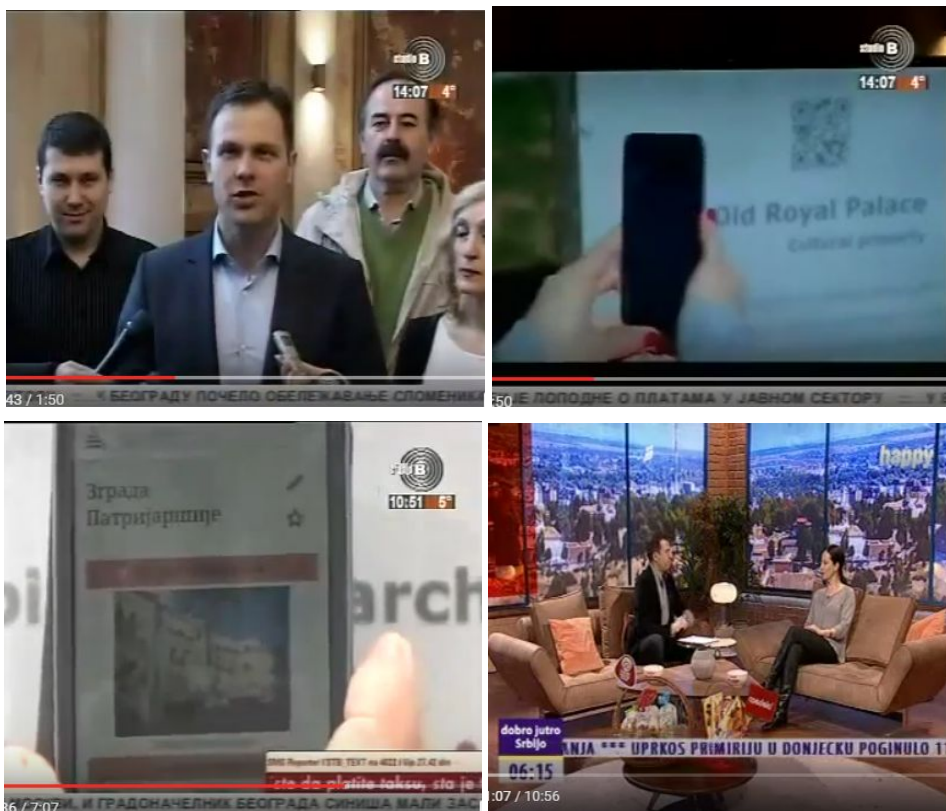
studio B
14:07 4°
43 / 1:50
У БЕОГРАДУ ПОЧЕЛО ОБЕЛЕЖАВАЊЕ СПОМЕНИКА

studio B
14:07 4°
Old Royal Palace
Cultural property
50
ЈЕ ПОПОДНЕ О ПЛАТАМА У ЈАВНОМ СЕКТОРУ

Зграда
Патријаршије
arch
10:51 5°
ste da platite taksu, sta je
36 / 7:07
И ГРАДОНАЧЕЛНИК БЕОГРАДА СИНИША МАЛИ ЗАС

happy
dobro jutro Srbijo
06:15
ANJA *** UPRKOS PRIMIRIJU U DONJECKU POGINULO 11
:07 / 10:56